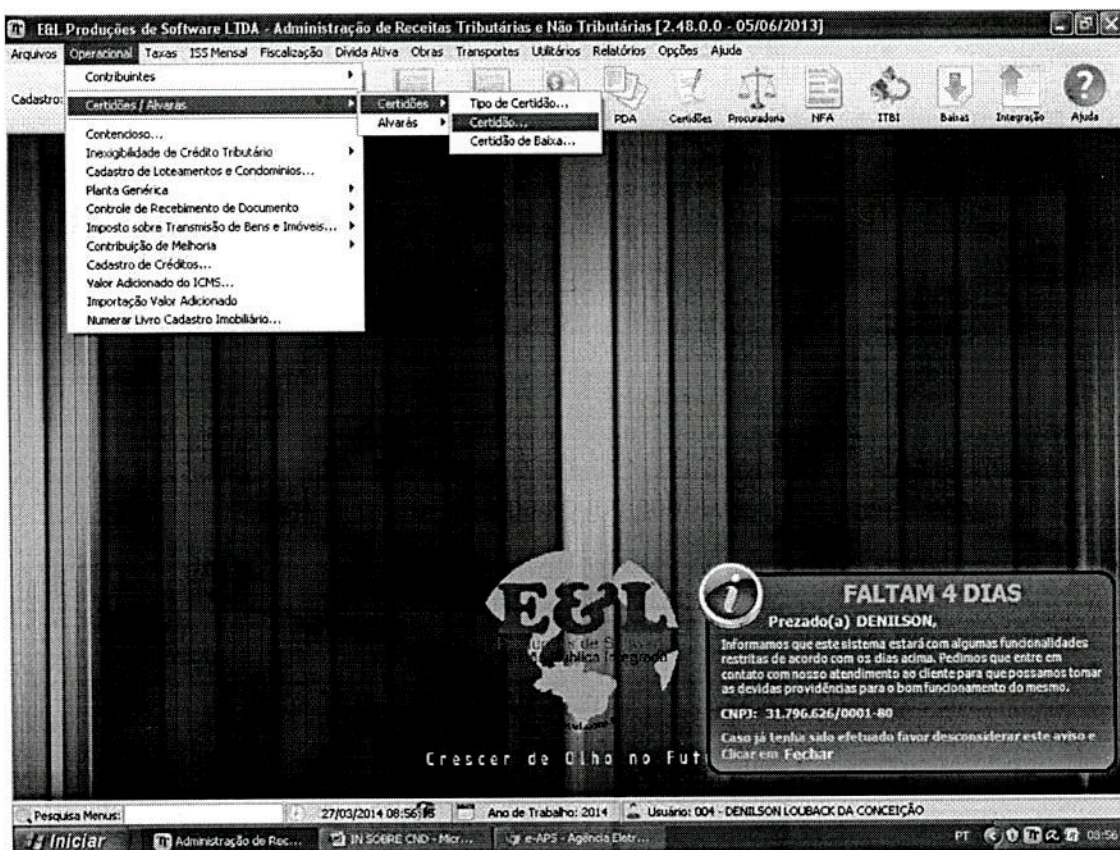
E&L Produções de Software LTDA - Administração de Receitas Tributárias e Não Tributárias [2.48.0.0 - 05/06/2013]

Arquivos Operacional Taxas ISS Mensal Fiscalização Dívida Ativa Obras Transportes Utilitários Relatórios Opções Ajuda

Cadastro:

Contribuintes
Certidões / Alvarás
Contencioso...
Inexigibilidade de Crédito Tributário
Cadastro de Loteamentos e Condomínios...
Planta Genérica
Controle de Recebimento de Documento
Imposto sobre Transmissão de Bens e Imóveis...
Contribuição de Melhoria
Cadastro de Créditos...
Valor Adicionado do ICMS...
Importação Valor Adicionado
Numerar Livro Cadastro Imobiliário...

Certidões
Alvarás

Tipo de Certidão...
Certidão...
Certidão de Baixa...

PDA Certidões Procuradoria NFA ITBI Baixas Integração Ajuda

E&L
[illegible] Pública Integrada

Crescer de Olho no Fut

FALTAM 4 DIAS
Prezado(a) DENILSON,
Informamos que este sistema estará com algumas funcionalidades restritas de acordo com os dias acima. Pedimos que entre em contato com nosso atendimento ao cliente para que possamos tomar as devidas providências para o bom funcionamento do mesmo.
CNPJ: 31.796.626/0001-80
Caso já tenha sido efetuado favor desconsiderar este aviso e Clicar em Fechar

Pesquisa Menus: 27/03/2014 08:56:55 Ano de Trabalho: 2014 Usuário: 004 - DENILSON LOUBACK DA CONCEIÇÃO

Iniciar Administração de Rec... IN SOBRE CND - Micr... e-APS - Agência Eletr... PT 08:56